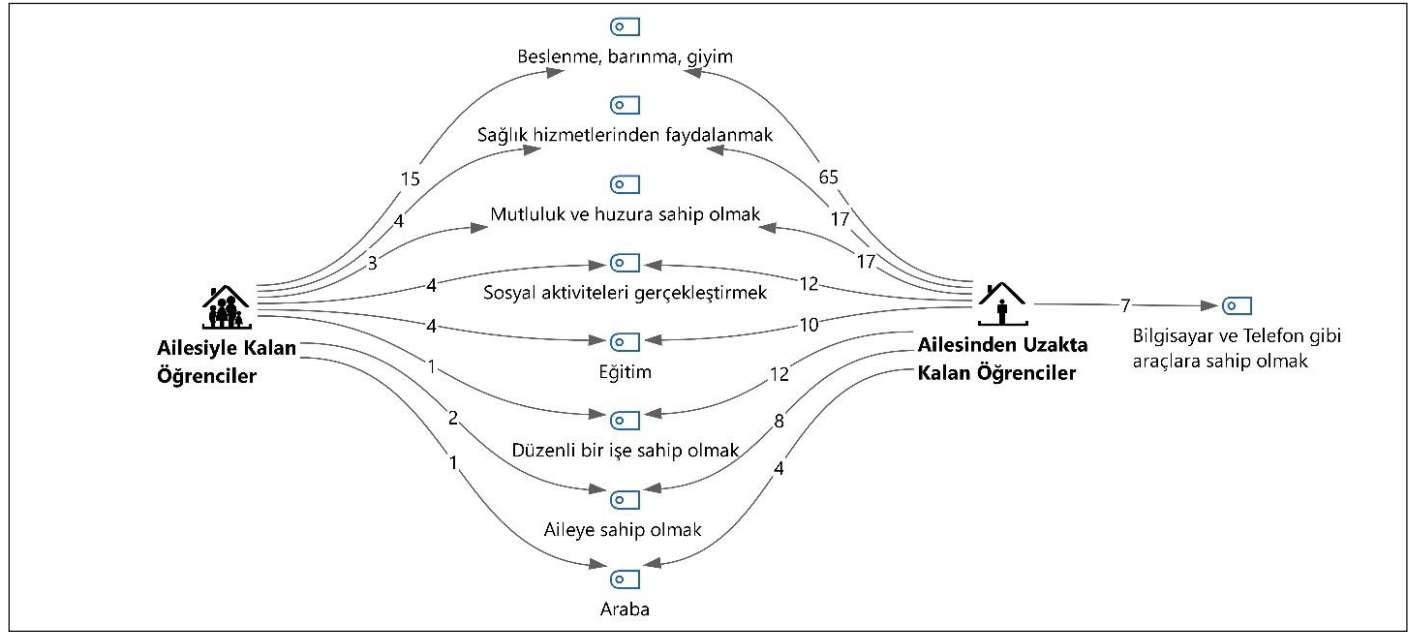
Beslenme, barınma, giyim

Sağlık hizmetlerinden faydalanmak

Mutluluk ve huzura sahip olmak

Sosyal aktiviteleri gerçekleştirmek

Eğitim

Düzenli bir işe sahip olmak

Aileye sahip olmak

Araba

Ailesiyle Kalan Öğrenciler

Ailesinden Uzakta Kalan Öğrenciler

Bilgisayar ve Telefon gibi araçlara sahip olmak

15
4
3
4
4
1
2
1

65
17
17
12
10
12
8
4

7